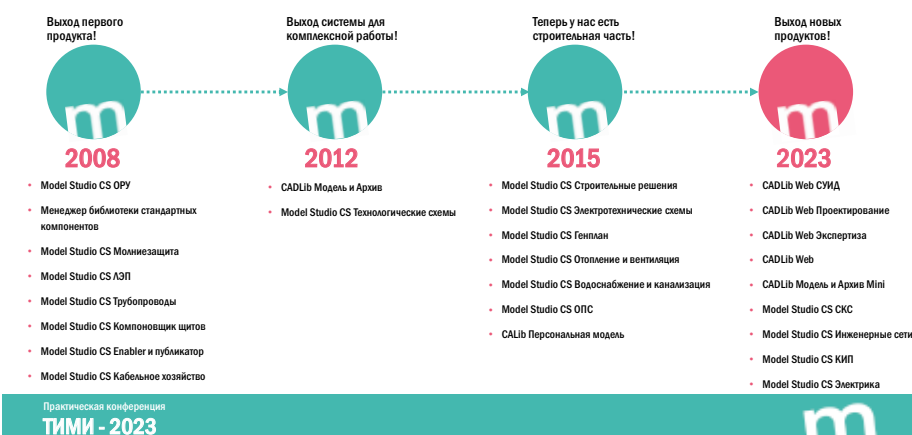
Выход первого продукта!

m

2008

- Model Studio CS ОРУ
- Менеджер библиотеки стандартных компонентов
- Model Studio CS Молниезащита
- Model Studio CS ЛЭП
- Model Studio CS Трубопроводы
- Model Studio CS Компоновщик щитов
- Model Studio CS Enabler и публикатор
- Model Studio CS Кабельное хозяйство

Выход системы для комплексной работы!

m

2012

- CADLib Модель и Архив
- Model Studio CS Технологические схемы

Теперь у нас есть строительная часть!

m

2015

- Model Studio CS Строительные решения
- Model Studio CS Электротехнические схемы
- Model Studio CS Генплан
- Model Studio CS Отопление и вентиляция
- Model Studio CS Водоснабжение и канализация
- Model Studio CS ОПС
- CALib Персональная модель

Выход новых продуктов!

m

2023

- CADLib Web СУИД
- CADLib Web Проектирование
- CADLib Web Экспертиза
- CADLib Web
- CADLib Модель и Архив Mini
- Model Studio CS СКС
- Model Studio CS Инженерные сети
- Model Studio CS КИП
- Model Studio CS Электрика

Практическая конференция
ТИМИ - 2023

m